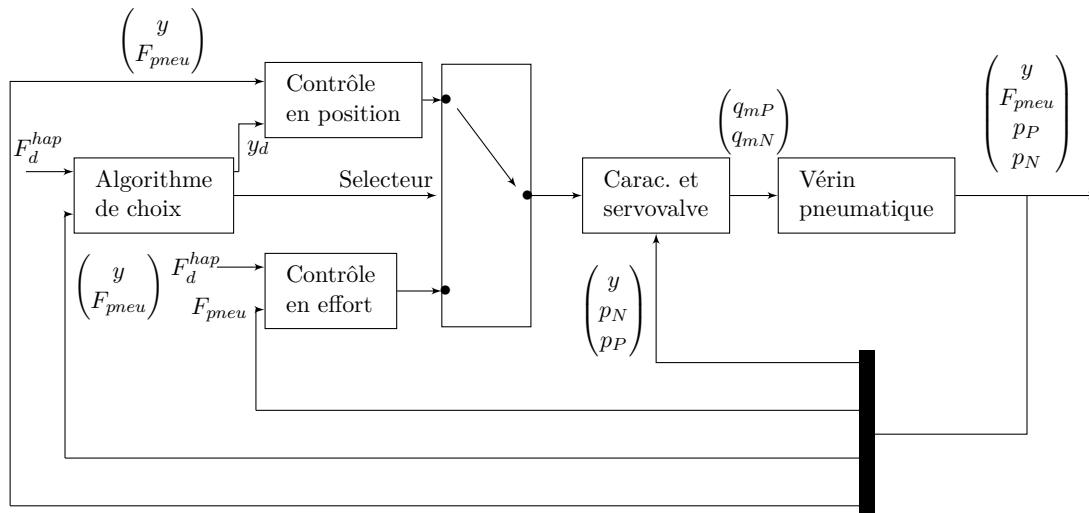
$\begin{pmatrix} y \\ F_{pneu} \end{pmatrix}$

Contrôle en position

$F_d^{hap}$

$y_d$

Algorithme de choix

Selecteur

$\begin{pmatrix} q_{mP} \\ q_{mN} \end{pmatrix}$

Carac. et servovalve

Vérin pneumatique

$\begin{pmatrix} y \\ F_{pneu} \\ p_P \\ p_N \end{pmatrix}$

$\begin{pmatrix} y \\ F_{pneu} \end{pmatrix}$

$F_d^{hap}$

$F_{pneu}$

Contrôle en effort

$\begin{pmatrix} y \\ p_N \\ p_P \end{pmatrix}$